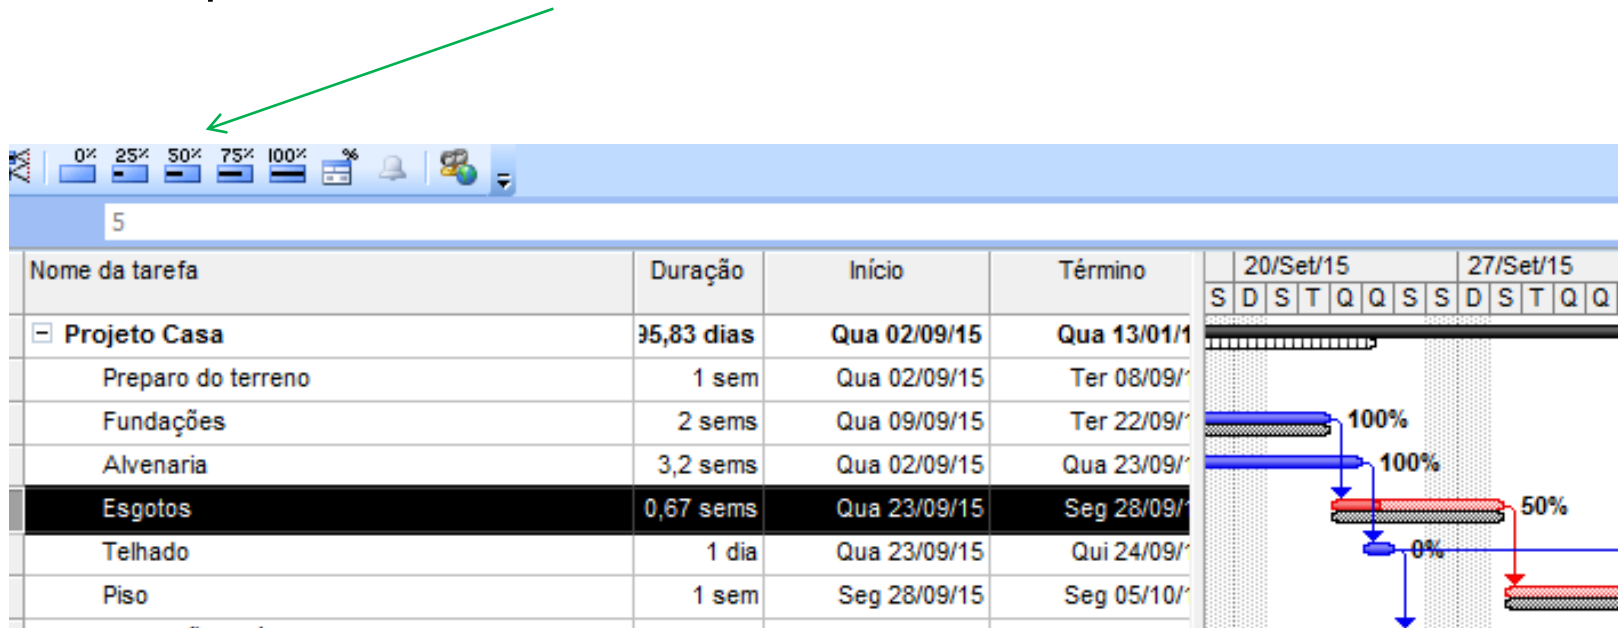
0% 25% 50% 75% 100%

5

| Nome da tarefa | Duração | Início | Término |
|---|---|---|---|
| Projeto Casa | 95,83 dias | Qua 02/09/15 | Qua 13/01/1 |
| Preparo do terreno | 1 sem | Qua 02/09/15 | Ter 08/09/1 |
| Fundações | 2 sems | Qua 09/09/15 | Ter 22/09/1 |
| Alvenaria | 3,2 sems | Qua 02/09/15 | Qua 23/09/1 |
| Esgotos | 0,67 sems | Qua 23/09/15 | Seg 28/09/1 |
| Telhado | 1 dia | Qua 23/09/15 | Qui 24/09/1 |
| Piso | 1 sem | Seg 28/09/15 | Seg 05/10/1 |

20/Set/15 27/Set/15
S D S T Q Q S S D S T Q Q

100%
100%
50%
0%